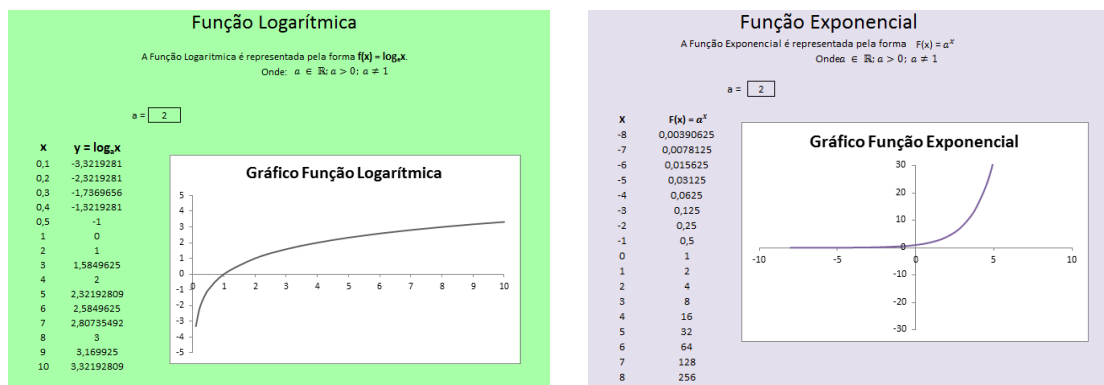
Função Logarítmica

A Função Logarítmica é representada pela forma **f(x) = log$_a$x**.
Onde: $a \in \mathbb{R}; a > 0; a \neq 1$

a = 2

| x | y = log$_a$x |
|---|---|
| 0,1 | -3,3219281 |
| 0,2 | -2,3219281 |
| 0,3 | -1,7369656 |
| 0,4 | -1,3219281 |
| 0,5 | -1 |
| 1 | 0 |
| 2 | 1 |
| 3 | 1,5849625 |
| 4 | 2 |
| 5 | 2,32192809 |
| 6 | 2,5849625 |
| 7 | 2,80735492 |
| 8 | 3 |
| 9 | 3,169925 |
| 10 | 3,32192809 |

Gráfico Função Logarítmica

5 4 3 2 1 0 -1 -2 -3 -4 -5
0 1 2 3 4 5 6 7 8 9 10

Função Exponencial

A Função Exponencial é representada pela forma F(x) = $a^x$
Onde$a \in \mathbb{R}; a > 0; a \neq 1$

a = 2

| X | F(x) = $a^x$ |
|---|---|
| -8 | 0,00390625 |
| -7 | 0,0078125 |
| -6 | 0,015625 |
| -5 | 0,03125 |
| -4 | 0,0625 |
| -3 | 0,125 |
| -2 | 0,25 |
| -1 | 0,5 |
| 0 | 1 |
| 1 | 2 |
| 2 | 4 |
| 3 | 8 |
| 4 | 16 |
| 5 | 32 |
| 6 | 64 |
| 7 | 128 |
| 8 | 256 |

Gráfico Função Exponencial

30 20 10 0 -10 -20 -30
-10 -5 0 5 10